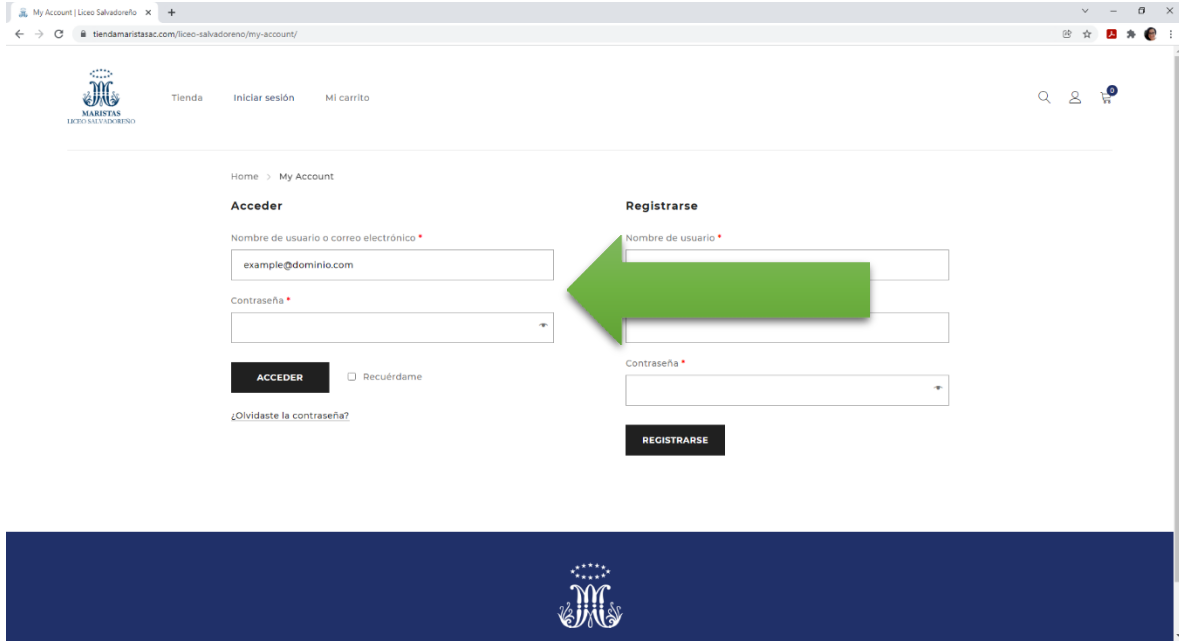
My Account | Liceo Salvadoreño ×

tiendamaristasac.com/liceo-salvadoreno/my-account/

MARISTAS
LICEO SALVADOREÑO

Tienda Iniciar sesión Mi carrito

0

Home > My Account

Acceder

Nombre de usuario o correo electrónico *

example@dominio.com

Contraseña *

ACCEDER

Recuérdame

¿Olvidaste la contraseña?

Registrarse

Nombre de usuario *

Contraseña *

REGISTRARSE